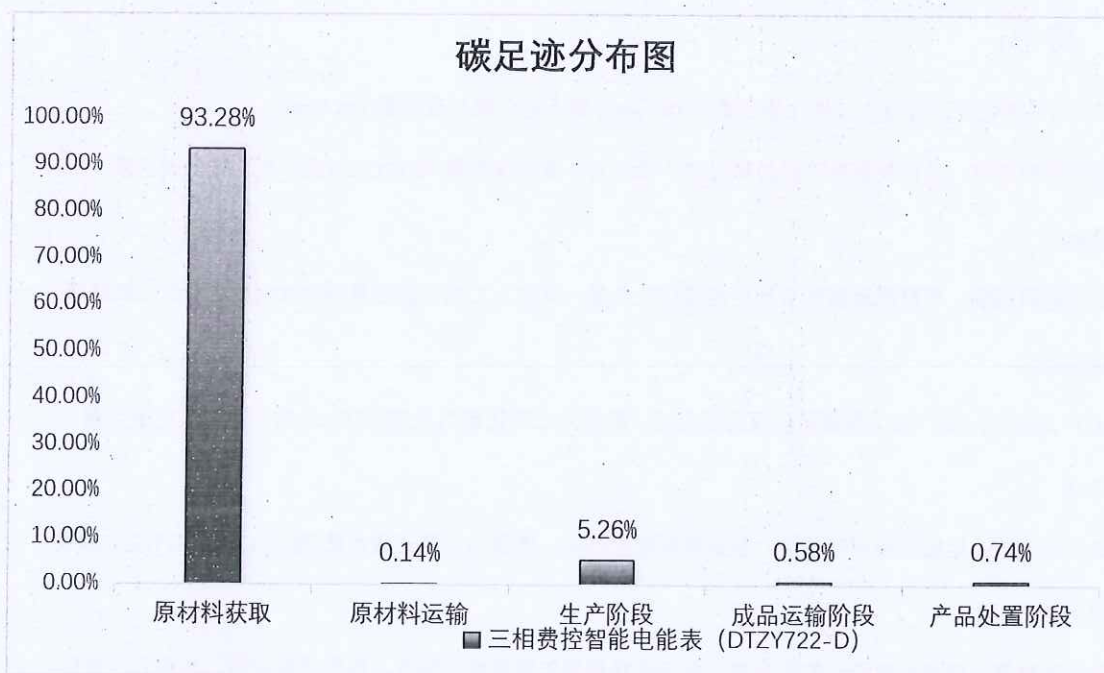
碳足迹分布图

100.00%
90.00%
80.00%
70.00%
60.00%
50.00%
40.00%
30.00%
20.00%
10.00%
0.00%

93.28%
0.14%
5.26%
0.58%
0.74%

原材料获取
原材料运输
生产阶段
成品运输阶段
产品处置阶段

三相费控智能电能表（DTZY722-D）